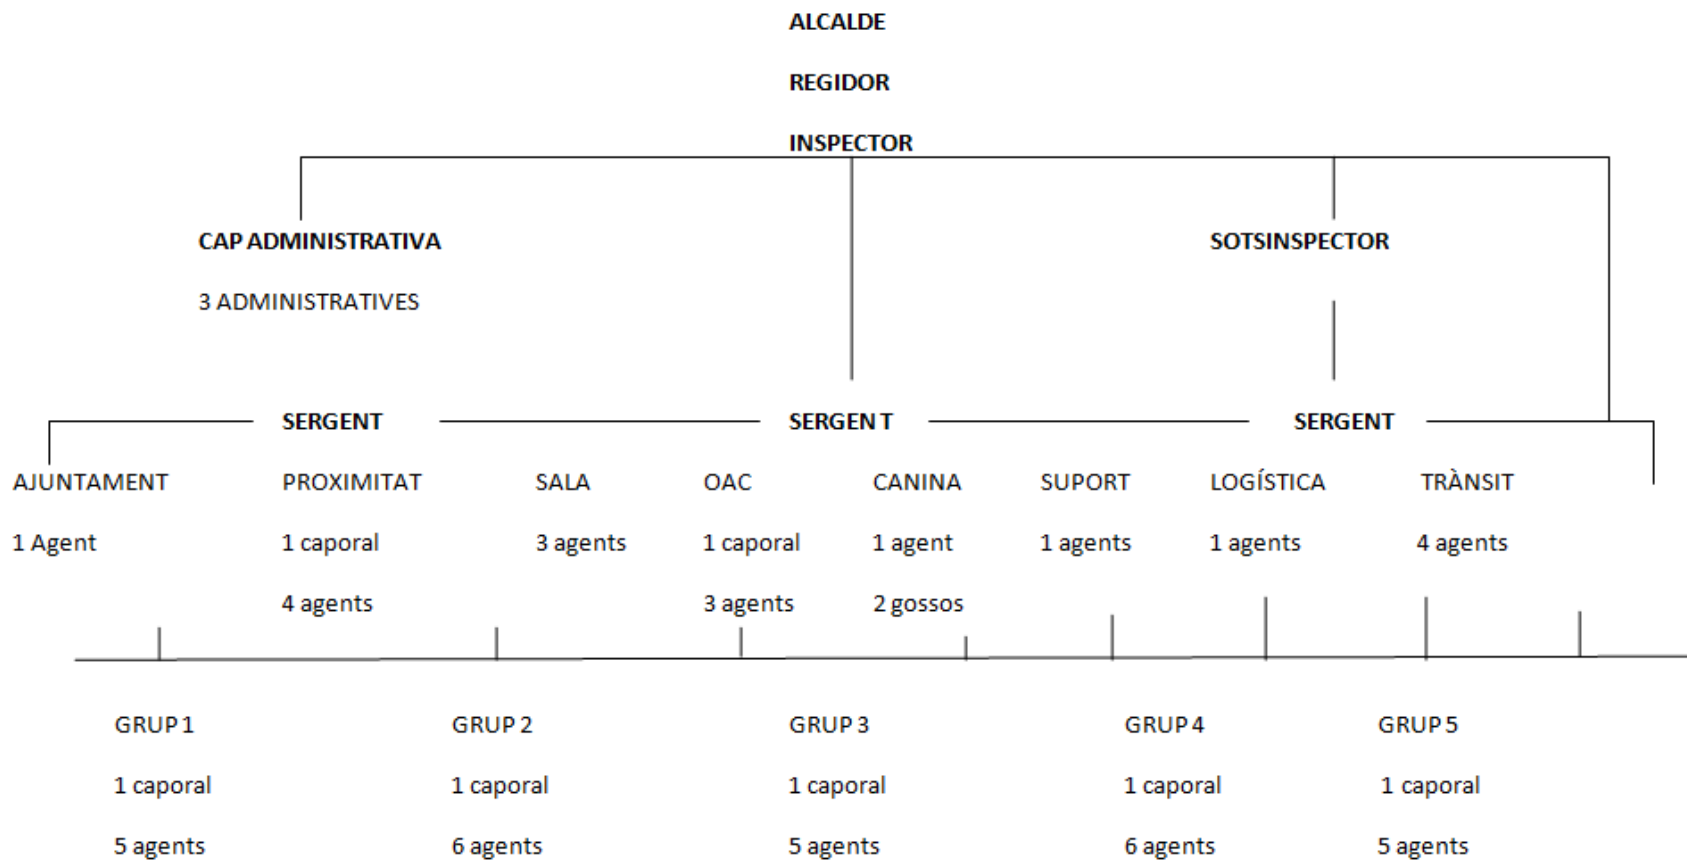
ALCALDE

REGIDOR

INSPECTOR

CAP ADMINISTRATIVA

3 ADMINISTRATIVES

SOTSINSPECTOR

SERGENT

SERGEN T

SERGENT

AJUNTAMENT

1 Agent

PROXIMITAT

1 caporal

4 agents

SALA

3 agents

OAC

1 caporal

3 agents

CANINA

1 agent

2 gossos

SUPORT

1 agents

LOGÍSTICA

1 agents

TRÀNSIT

4 agents

GRUP 1

1 caporal

5 agents

GRUP 2

1 caporal

6 agents

GRUP 3

1 caporal

5 agents

GRUP 4

1 caporal

6 agents

GRUP 5

1 caporal

5 agents